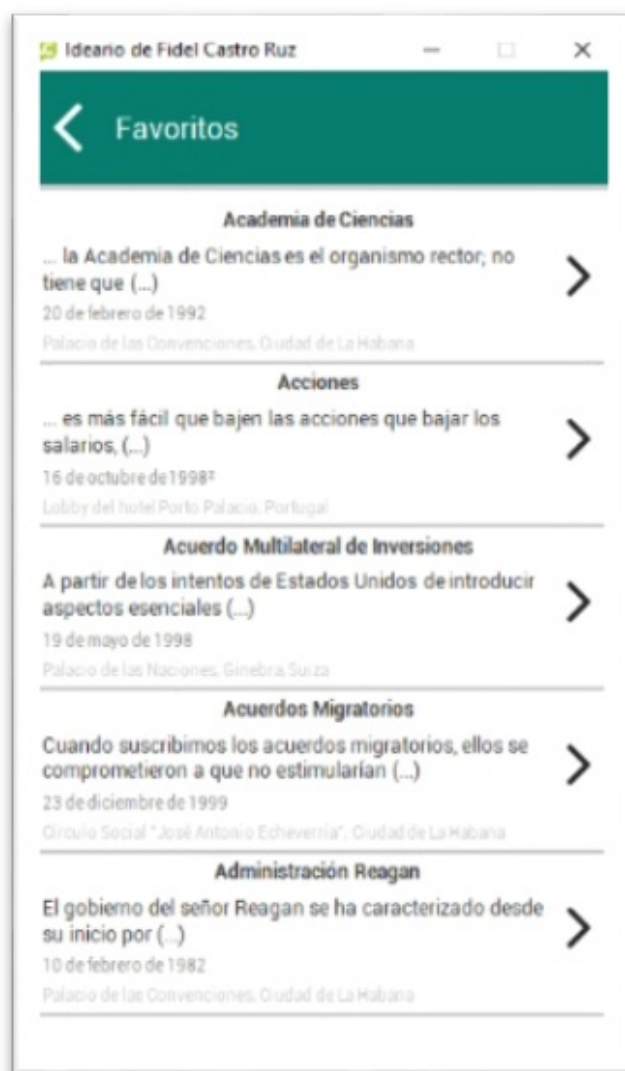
Ideario de Fidel Castro Ruz

Favoritos

Academia de Ciencias
... la Academia de Ciencias es el organismo rector; no tiene que (...)
20 de febrero de 1992
Palacio de las Convenciones, Ciudad de La Habana

Acciones
... es más fácil que bajen las acciones que bajar los salarios, (...)
16 de octubre de 1998²
Lobby del hotel Porto Palacio, Portugal

Acuerdo Multilateral de Inversiones
A partir de los intentos de Estados Unidos de introducir aspectos esenciales (...)
19 de mayo de 1998
Palacio de las Naciones, Ginebra, Suiza

Acuerdos Migratorios
Cuando suscribimos los acuerdos migratorios, ellos se comprometieron a que no estimularían (...)
23 de diciembre de 1999
Círculo Social "José Antonio Echeverría", Ciudad de La Habana

Administración Reagan
El gobierno del señor Reagan se ha caracterizado desde su inicio por (...)
10 de febrero de 1982
Palacio de las Convenciones, Ciudad de La Habana